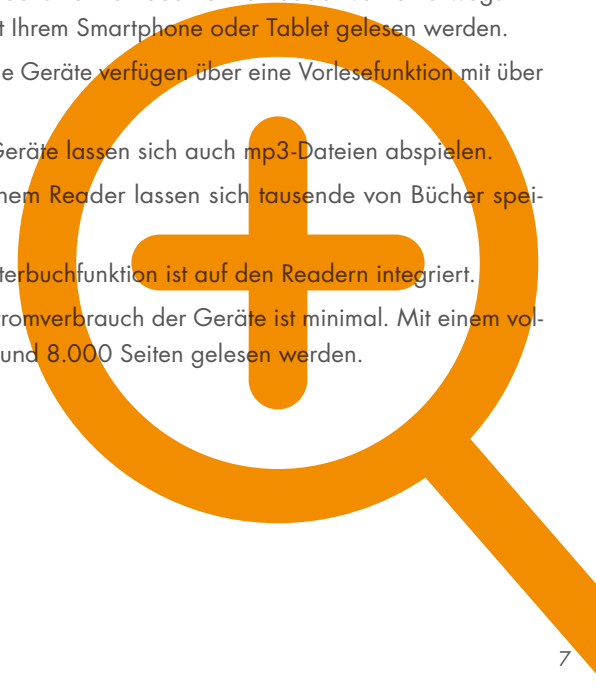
t Ihrem Smartphone oder Tablet gelesen werden.

e Geräte verfügen über eine Vorlesefunktion mit über

Geräte lassen sich auch mp3-Dateien abspielen.

nem Reader lassen sich tausende von Bücher spei-

terbuchfunktion ist auf den Readern integriert.

romverbrauch der Geräte ist minimal. Mit einem vol- und 8.000 Seiten gelesen werden.

7